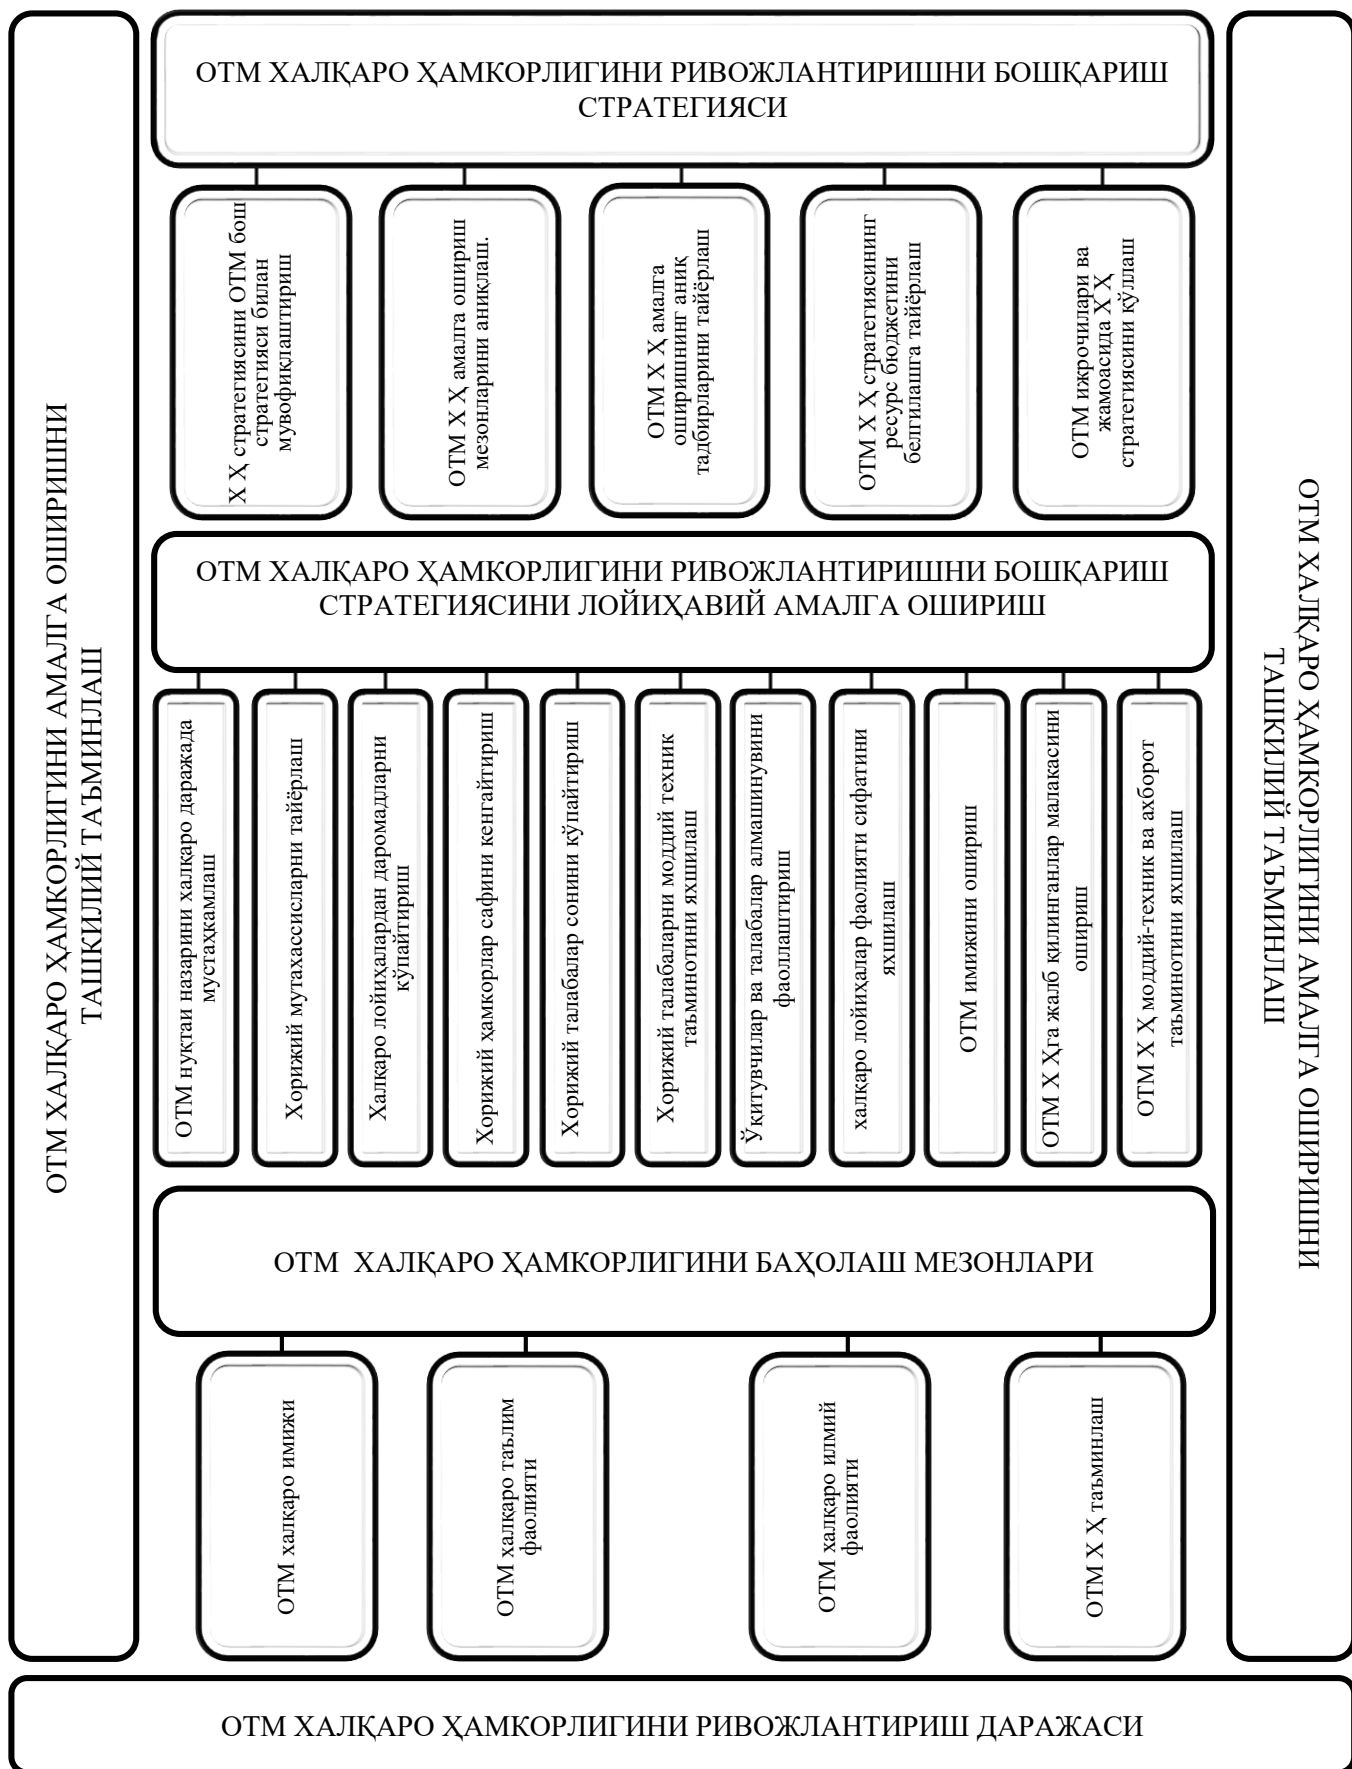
ОТМ ХАЛҚАРО ҲАМКОРЛИГИНИ АМАЛГА ОШИРИШНИ ТАШКИЛИЙ ТАЪМИНЛАШ

ОТМ ХАЛҚАРО ҲАМКОРЛИГИНИ РИВОЖЛАНТИРИШНИ БОШҚАРИШ СТРАТЕГИЯСИ

Х Ҳ стратегиясини ОТМ бош стратегияси билан мувофиқлаштириш

ОТМ Х Ҳ амалга ошириш мезонларини аниқлаш.

ОТМ Х Ҳ амалга оширишнинг аниқ тадбирларини тайёрлаш

ОТМ Х Ҳ стратегиясининг ресурс бюджетини белгилашга тайёрлаш

ОТМ ижрочилари ва жамоасида Х Ҳ стратегиясини қўллаш

ОТМ ХАЛҚАРО ҲАМКОРЛИГИНИ РИВОЖЛАНТИРИШНИ БОШҚАРИШ СТРАТЕГИЯСИНИ ЛОЙИҲАВИЙ АМАЛГА ОШИРИШ

ОТМ нуктаи назарини халкаро даражада мустаҳкамлаш

Хорижий мутахассисларни тайёрлаш

Халқаро лойиҳалардан даромадларни кўпайтириш

Хорижий ҳамкорлар сафини кенгайтириш

Хорижий талабалар сонини кўпайтириш

Хорижий талабаларни моддий техник таъминотини яхшилаш

Ўкитувчилар ва талабалар алмашинувини фаоллаштириш

халқаро лойиҳалар фаолияти сифатини яхшилаш

ОТМ имижини ошириш

ОТМ Х Ҳга жалб килинганлар малакасини ошириш

ОТМ Х Ҳ моддий-техник ва ахборот таъминотини яхшилаш

ОТМ ХАЛҚАРО ҲАМКОРЛИГИНИ БАҲОЛАШ МЕЗОНЛАРИ

ОТМ халқаро имижи

ОТМ халқаро таълим фаолияти

ОТМ халқаро илмий фаолияти

ОТМ Х Ҳ таъминлаш

ОТМ ХАЛҚАРО ҲАМКОРЛИГИНИ АМАЛГА ОШИРИШНИ ТАШКИЛИЙ ТАЪМИНЛАШ

ОТМ ХАЛҚАРО ҲАМКОРЛИГИНИ РИВОЖЛАНТИРИШ ДАРАЖАСИ